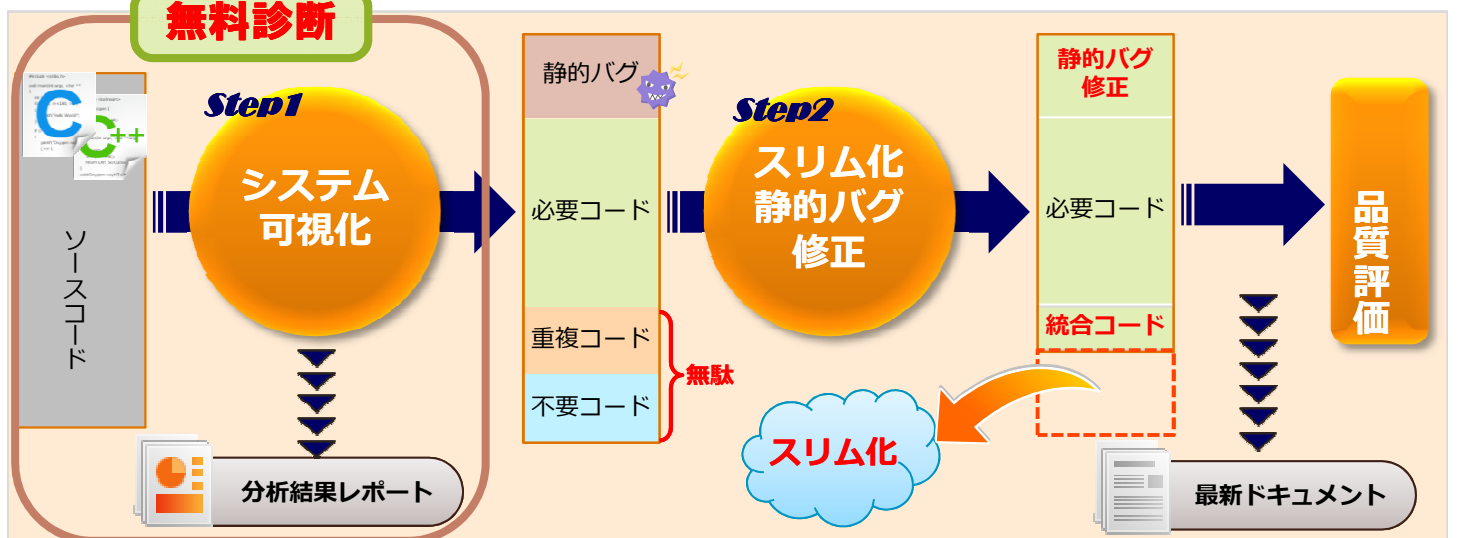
無料診断

C C++

ソースコード

Step1

システム可視化

分析結果レポート

静的バグ

必要コード

重複コード

不要コード

無駄

Step2

スリム化 静的バグ 修正

静的バグ修正

必要コード

統合コード

スリム化

最新ドキュメント

品質評価